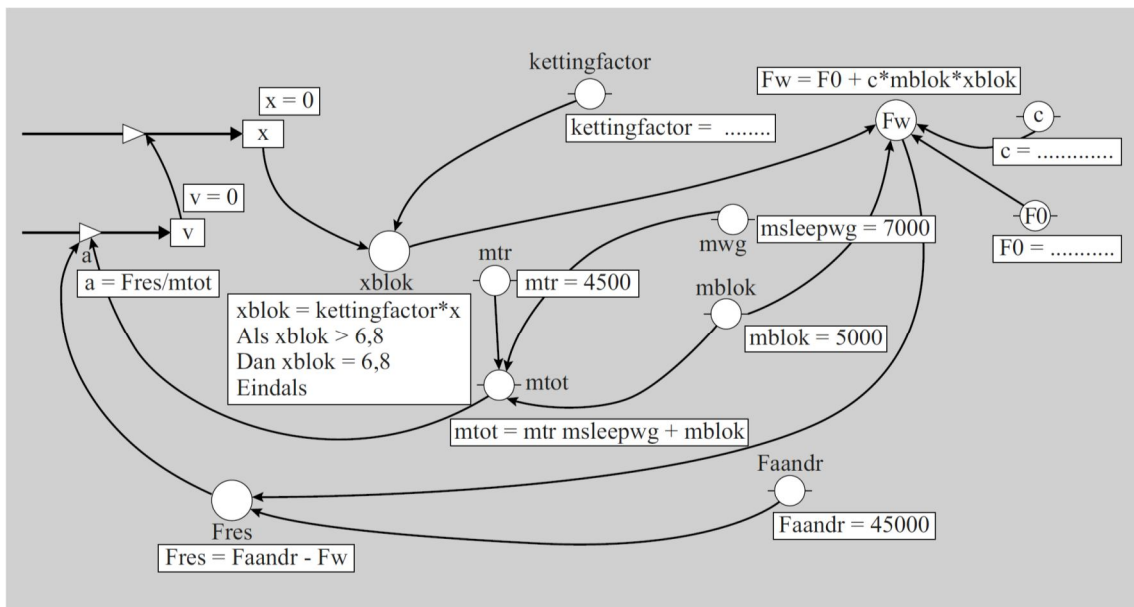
kettingfactor

Fw = F0 + c*mblok*xblok

x = 0

x

kettingfactor = ........

Fw

c

c = .............

v = 0

v

mwg

msleepwg = 7000

F0

F0 = ...........

a

a = Fres/mtot

xblok

mtr

mtr = 4500

mblok

xblok = kettingfactor*x
Als xblok > 6,8
Dan xblok = 6,8
Eindals

mblok = 5000

mtot

mtot = mtr msleepwg + mblok

Faandr

Fres

Faandr = 45000

Fres = Faandr - Fw